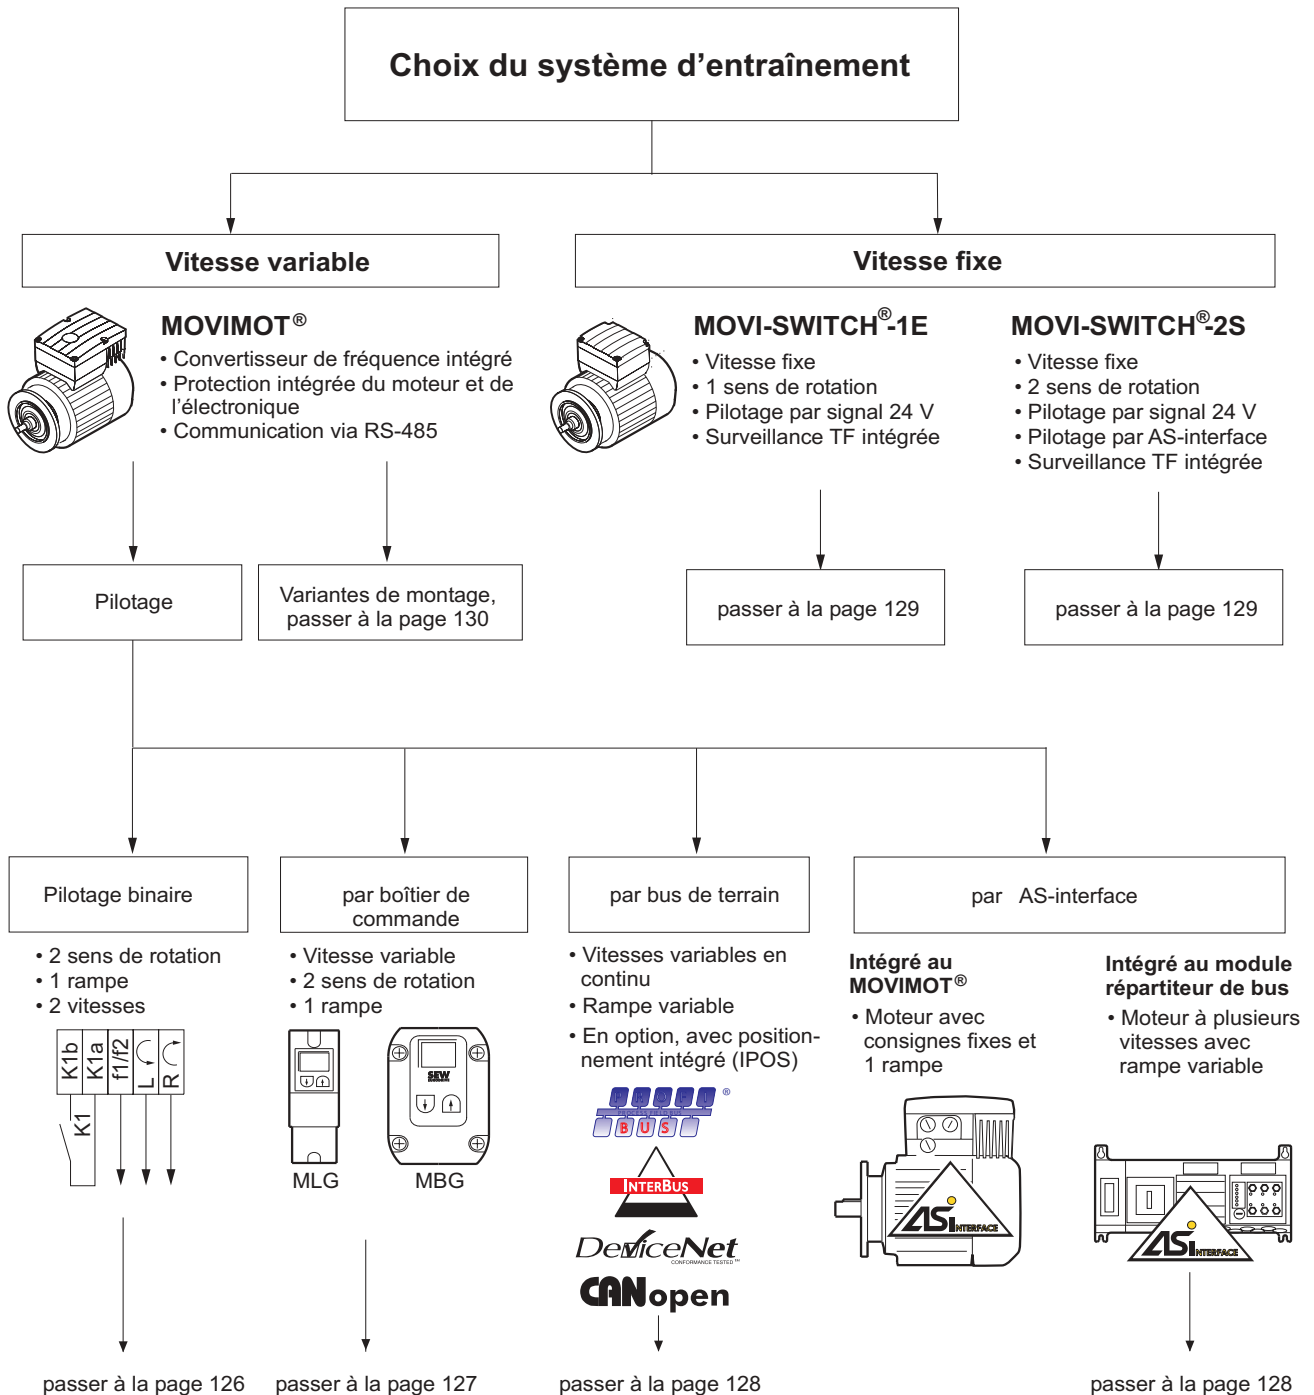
Choix du système d’entraînement

Vitesse variable

Vitesse fixe

MOVIMOT®
• Convertisseur de fréquence intégré
• Protection intégrée du moteur et de l’électronique
• Communication via RS-485

MOVI-SWITCH®-1E
• Vitesse fixe
• 1 sens de rotation
• Pilotage par signal 24 V
• Surveillance TF intégrée

MOVI-SWITCH®-2S
• Vitesse fixe
• 2 sens de rotation
• Pilotage par signal 24 V
• Pilotage par AS-interface
• Surveillance TF intégrée

Pilotage

Variantes de montage, passer à la page 130

passer à la page 129

passer à la page 129

Pilotage binaire

par boîtier de commande

par bus de terrain

par AS-interface

• 2 sens de rotation
• 1 rampe
• 2 vitesses

K1b K1a f1/f2 L R
K1

• Vitesse variable
• 2 sens de rotation
• 1 rampe

SEW

MLG

MBG

• Vitesses variables en continu
• Rampe variable
• En option, avec positionnement intégré (IPOS)

PROFI BUS ®

INTERBUS

DeviceNet
CONFORMANCE TESTED™

CANopen

Intégré au MOVIMOT®
• Moteur avec consignes fixes et 1 rampe

ASi INTERFACE

Intégré au module répartiteur de bus
• Moteur à plusieurs vitesses avec rampe variable

ASi INTERFACE

passer à la page 126

passer à la page 127

passer à la page 128

passer à la page 128